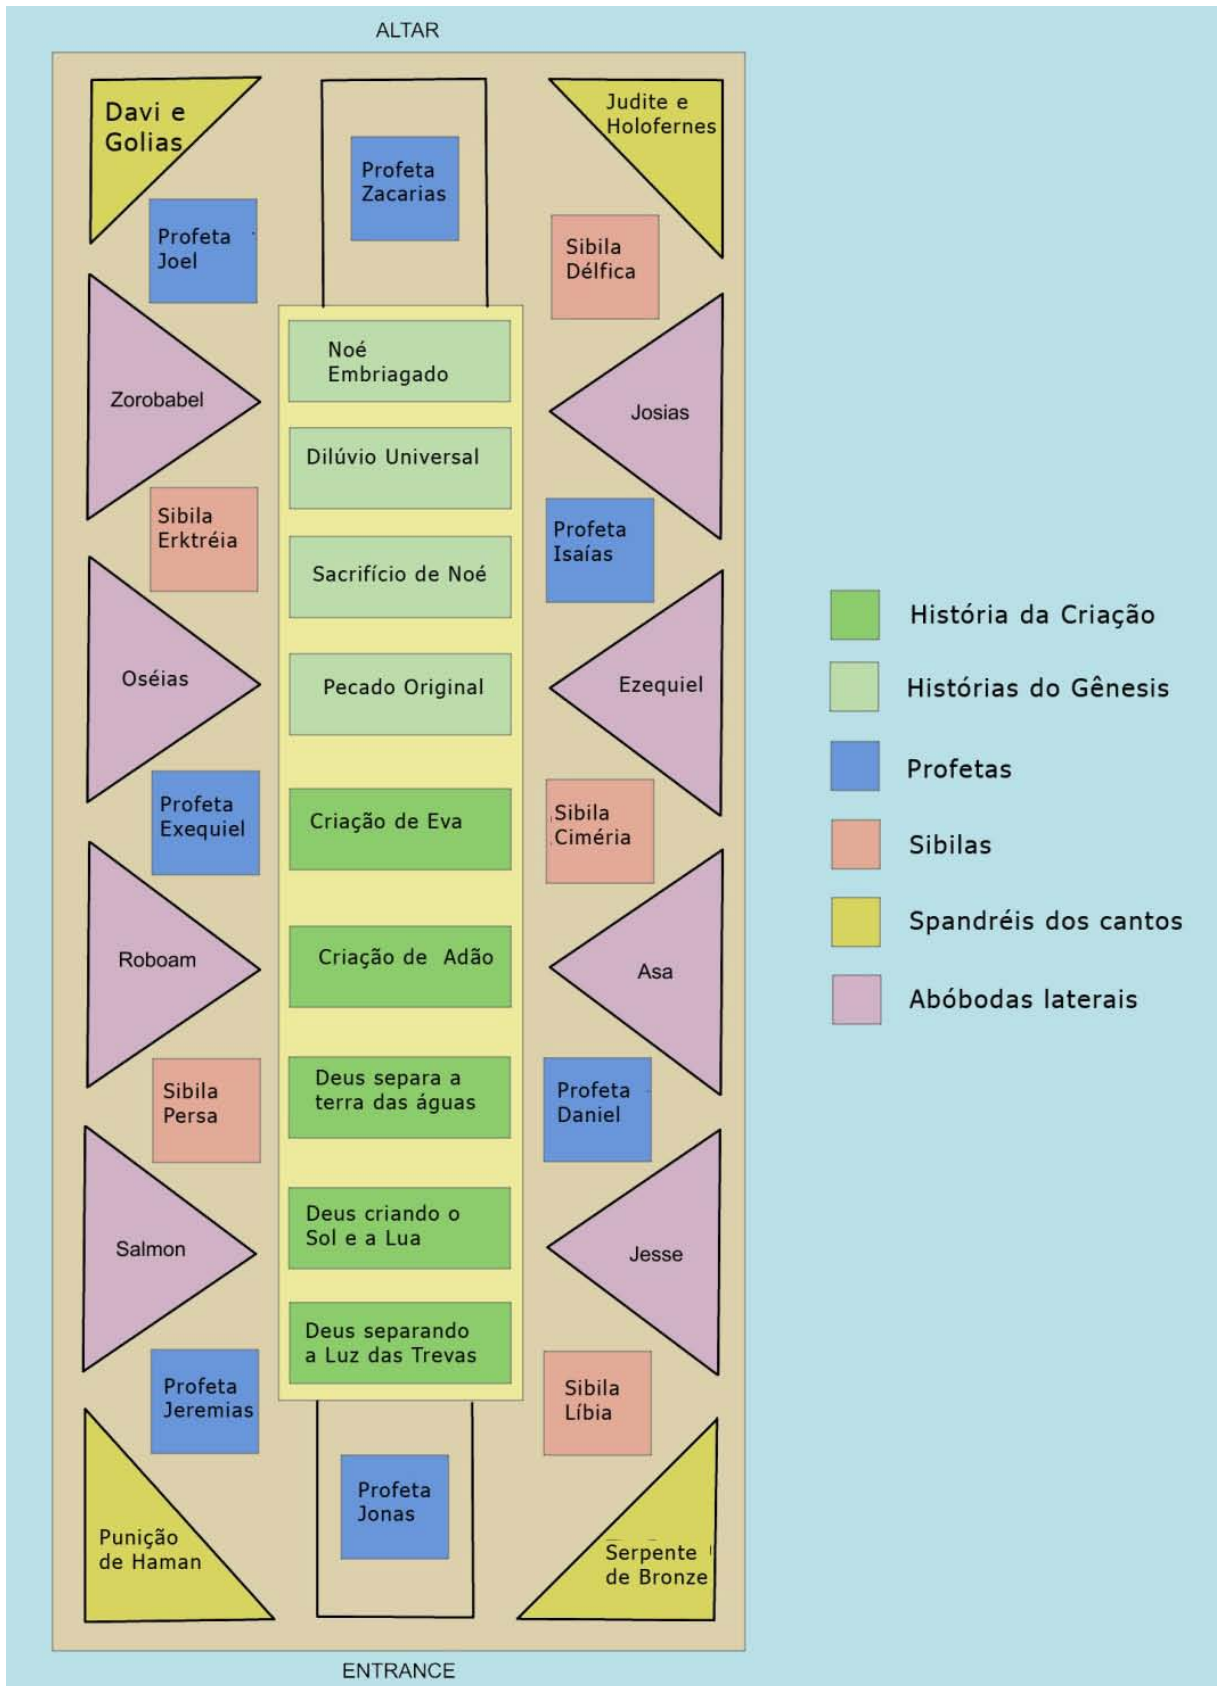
ALTAR

Davi e Golias

Profeta Zacarias

Judite e Holofernes

Profeta Joel

Sibila Délfica

Noé Embriagado

Zorobabel

Josias

Dilúvio Universal

Sibila Erktréia

Profeta Isaías

Sacrifício de Noé

Oséias

Pecado Original

Ezequiel

Profeta Exequiel

Criação de Eva

Sibila Ciméria

Roboam

Criação de Adão

Asa

Sibila Persa

Deus separa a terra das águas

Profeta Daniel

Salmon

Deus criando o Sol e a Lua

Jesse

Deus separando a Luz das Trevas

Profeta Jeremias

Sibila Líbia

Profeta Jonas

Punição de Haman

Serpente de Bronze

ENTRANCE

História da Criação

Histórias do Gênesis

Profetas

Sibilas

Spandréis dos cantos

Abóbodas laterais